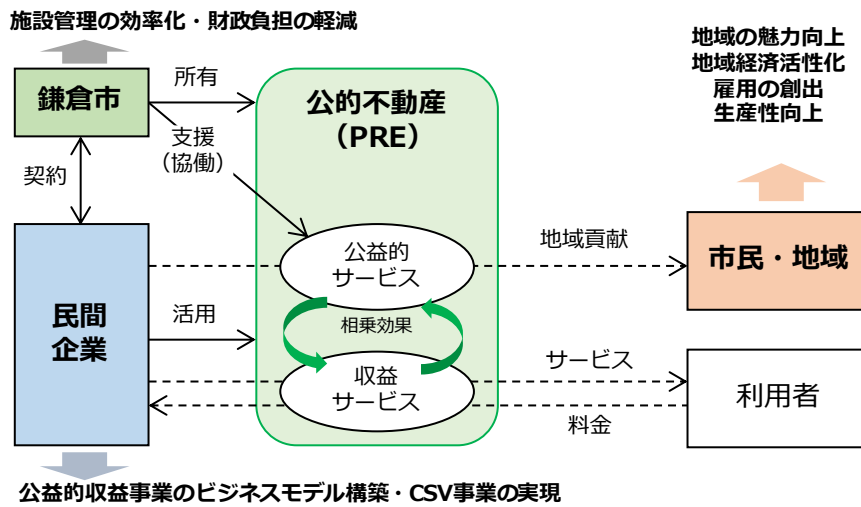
施設管理の効率化・財政負担の軽減

鎌倉市

所有

支援（協働）

契約

公的不動産（PRE）

地域の魅力向上
地域経済活性化
雇用の創出
生産性向上

公益的サービス

地域貢献

市民・地域

民間企業

活用

相乗効果

収益サービス

サービス

利用者

料金

公益的収益事業のビジネスモデル構築・CSV事業の実現